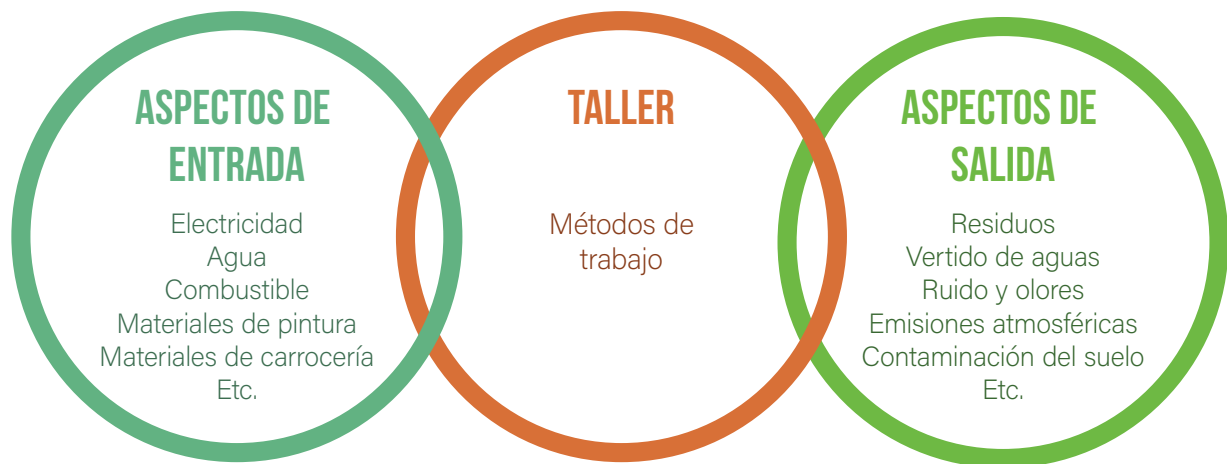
ASPECTOS DE ENTRADA

Electricidad
Agua
Combustible
Materiales de pintura
Materiales de carrocería
Etc.

TALLER

Métodos de trabajo

ASPECTOS DE SALIDA

Residuos
Vertido de aguas
Ruido y olores
Emisiones atmosféricas
Contaminación del suelo
Etc.